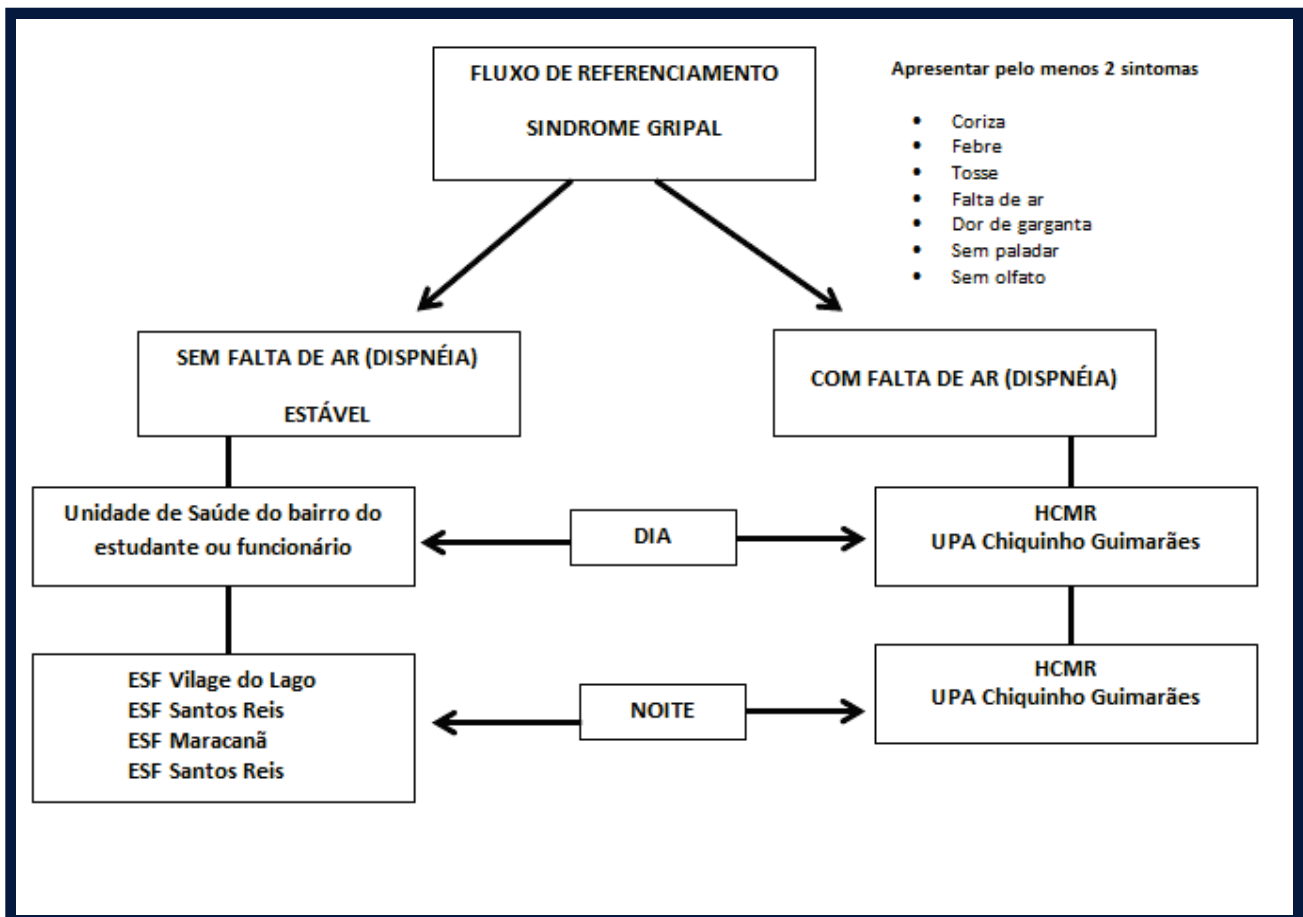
FLUXO DE REFERENCIAMENTO

SINDROME GRIPAL

Apresentar pelo menos 2 sintomas

- Coriza
- Febre
- Tosse
- Falta de ar
- Dor de garganta
- Sem paladar
- Sem olfato

SEM FALTA DE AR (DISPNÉIA)

ESTÁVEL

COM FALTA DE AR (DISPNÉIA)

Unidade de Saúde do bairro do estudante ou funcionário

DIA

HCMR
UPA Chiquinho Guimarães

ESF Vilage do Lago
ESF Santos Reis
ESF Maracanã
ESF Santos Reis

NOITE

HCMR
UPA Chiquinho Guimarães